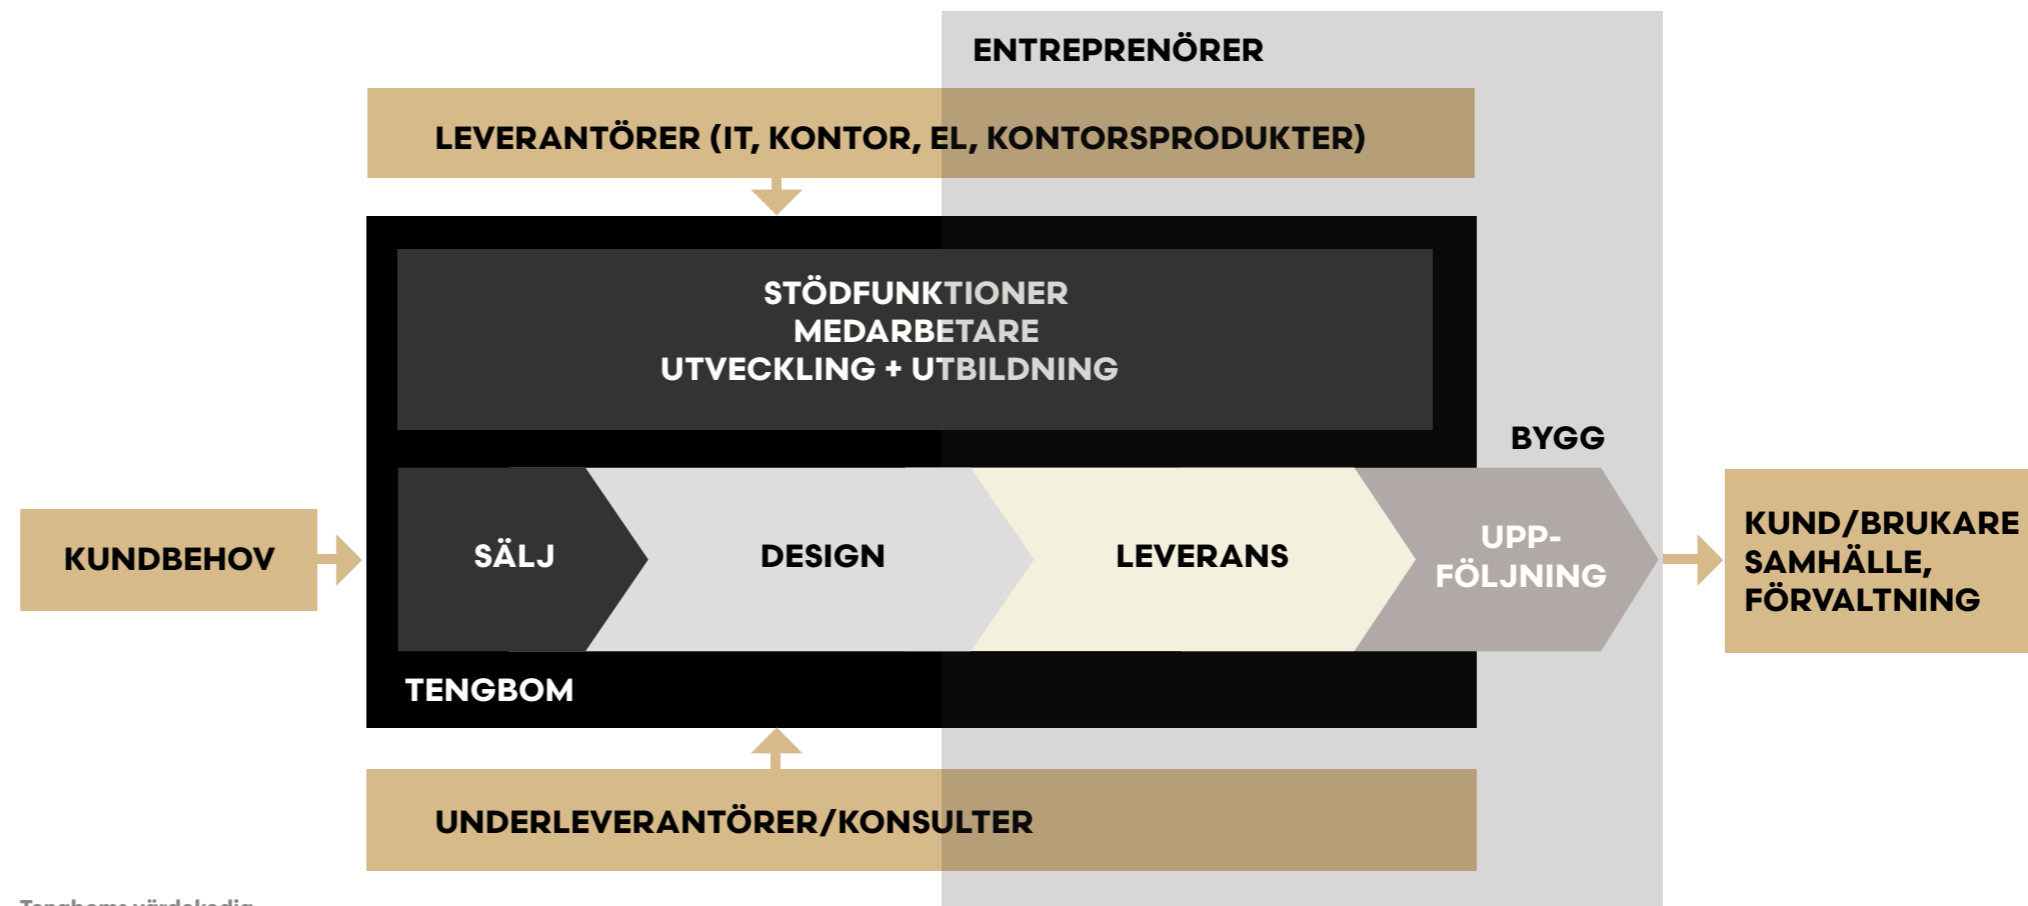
ENTREPRENÖRER

LEVERANTÖRER (IT, KONTOR, EL, KONTORSPRODUKTER)

STÖDFUNKTIONER
MEDARBETARE
UTVECKLING + UTBILDNING

BYGG

KUNDBEHOV

SÄLJ

DESIGN

LEVERANS

UPP-FÖLJNING

KUND/BRUKARE SAMHÄLLE, FÖRVALTNING

TENGBOM

UNDERLEVERANTÖRER/KONSULTER

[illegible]